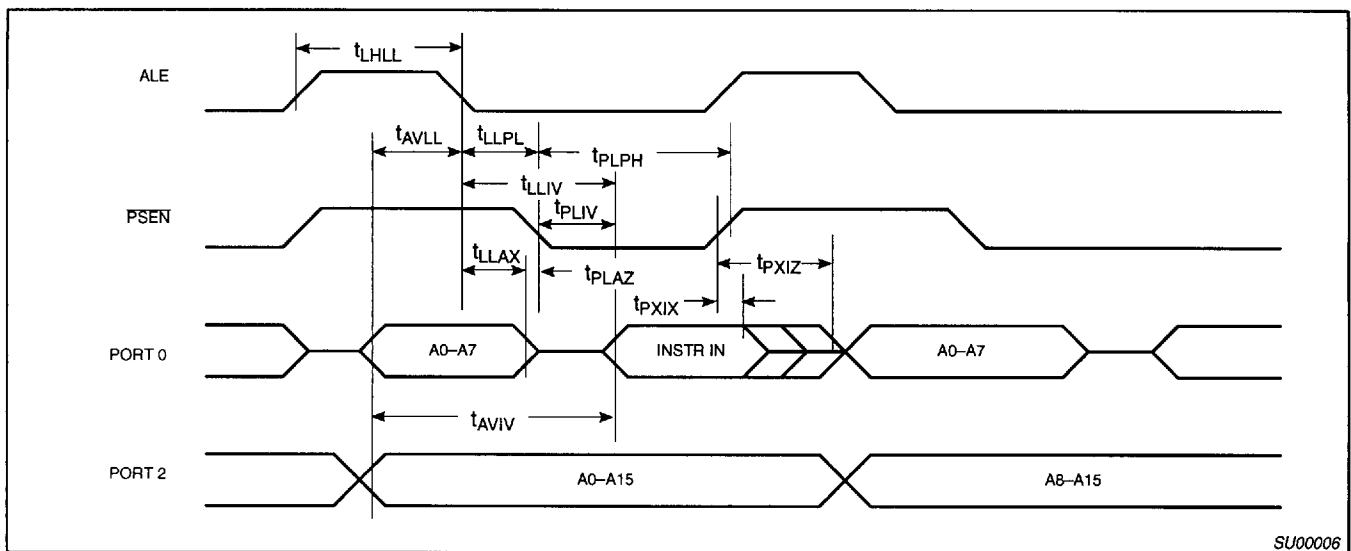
$t_{LHLL}$

ALE

$t_{AVLL}$ $t_{LLPL}$ $t_{PLPH}$

$t_{LLIV}$

$\overline{PSEN}$

$t_{PLIV}$

$t_{LLAX}$ $t_{PLAZ}$ $t_{PXIZ}$

$t_{PXIX}$

PORT 0

A0–A7

INSTR IN

A0–A7

$t_{AVIV}$

PORT 2

A0–A15

A8–A15

SU00006